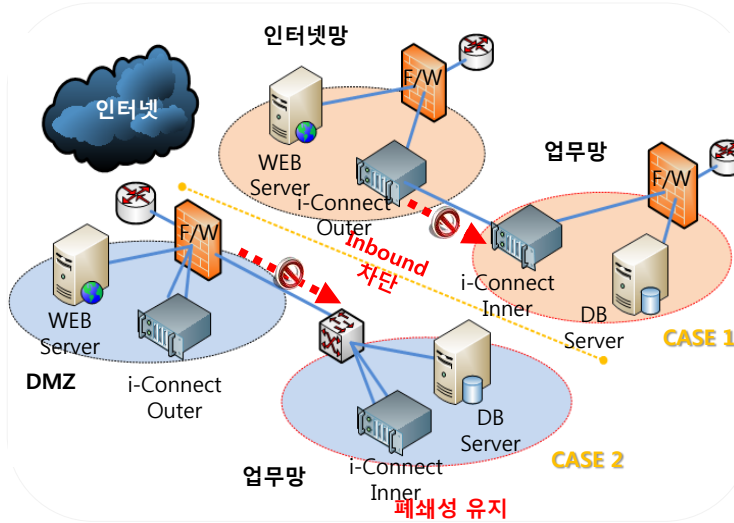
인터넷망

인터넷

F/W

WEB Server

i-Connect Outer

업무망

F/W

Inbound 차단

i-Connect Inner

DB Server

CASE 1

F/W

WEB Server

DMZ

i-Connect Outer

DB Server

i-Connect Inner

CASE 2

업무망

폐쇄성 유지